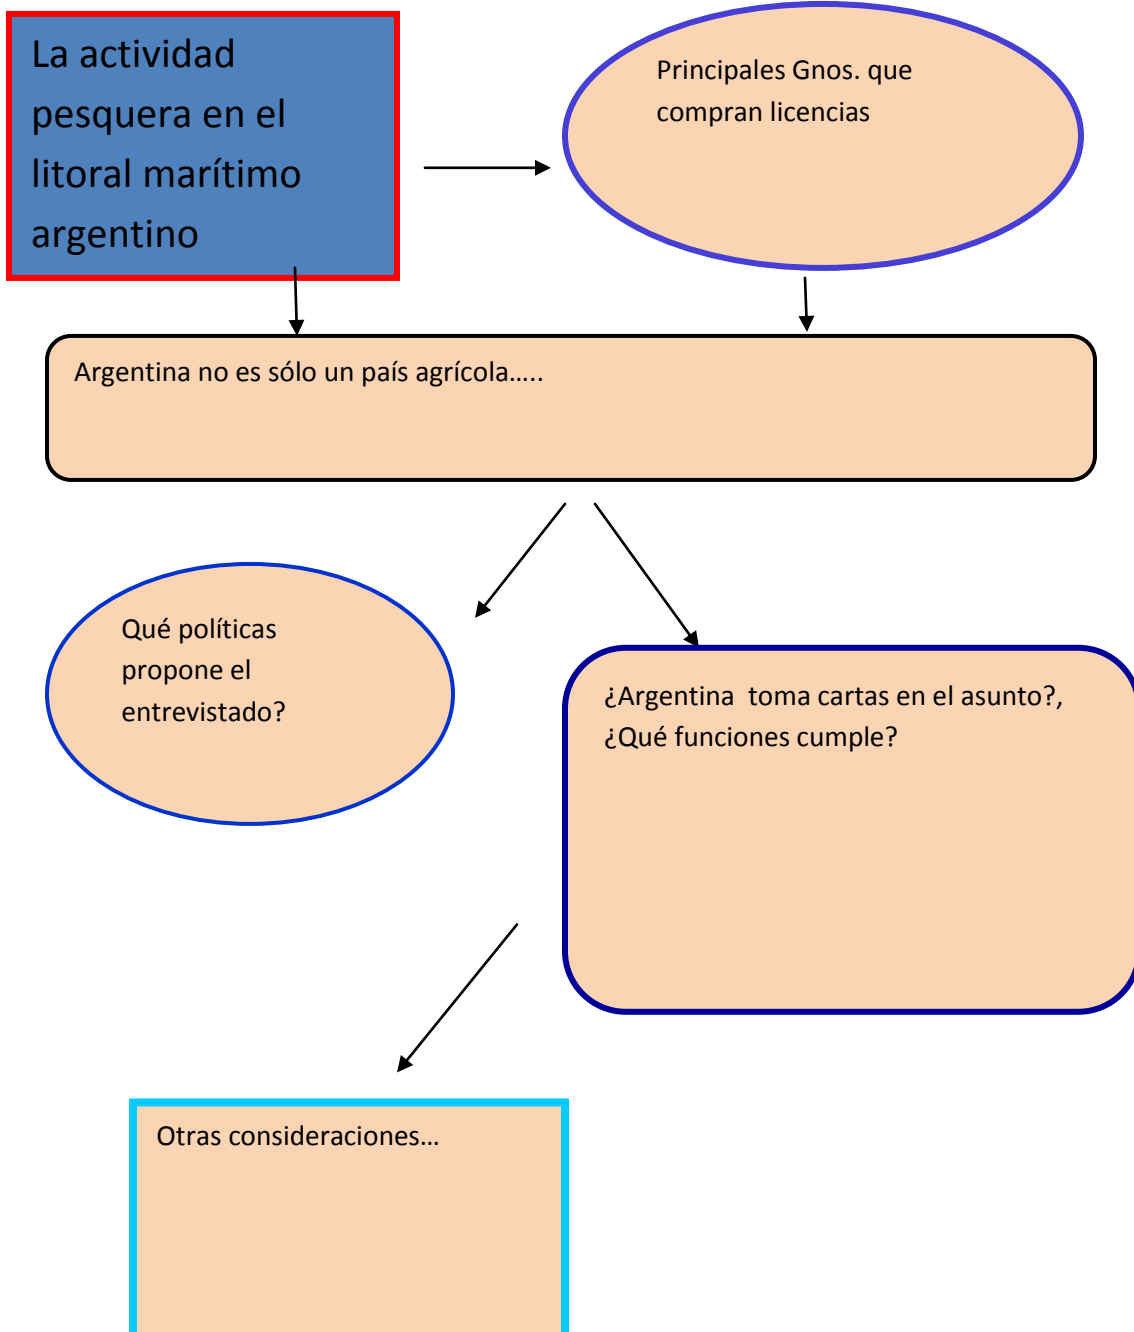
La actividad pesquera en el litoral marítimo argentino

Principales Gnos. que compran licencias

Argentina no es sólo un país agrícola…..

Qué políticas propone el entrevistado?

¿Argentina  toma cartas en el asunto?, ¿Qué funciones cumple?

Otras consideraciones…